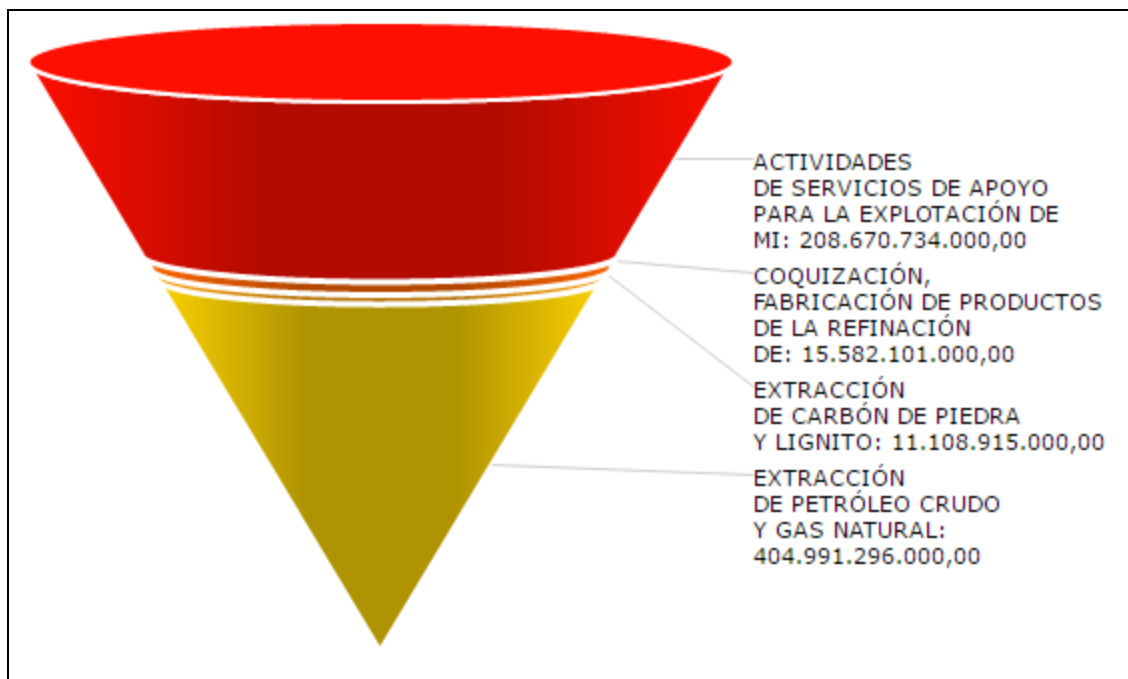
ACTIVIDADES
DE SERVICIOS DE APOYO
PARA LA EXPLOTACIÓN DE
MI: 208.670.734.000,00

COQUIZACIÓN,
FABRICACIÓN DE PRODUCTOS
DE LA REFINACIÓN
DE: 15.582.101.000,00

EXTRACCIÓN
DE CARBÓN DE PIEDRA
Y LIGNITO: 11.108.915.000,00

EXTRACCIÓN
DE PETRÓLEO CRUDO
Y GAS NATURAL:
404.991.296.000,00